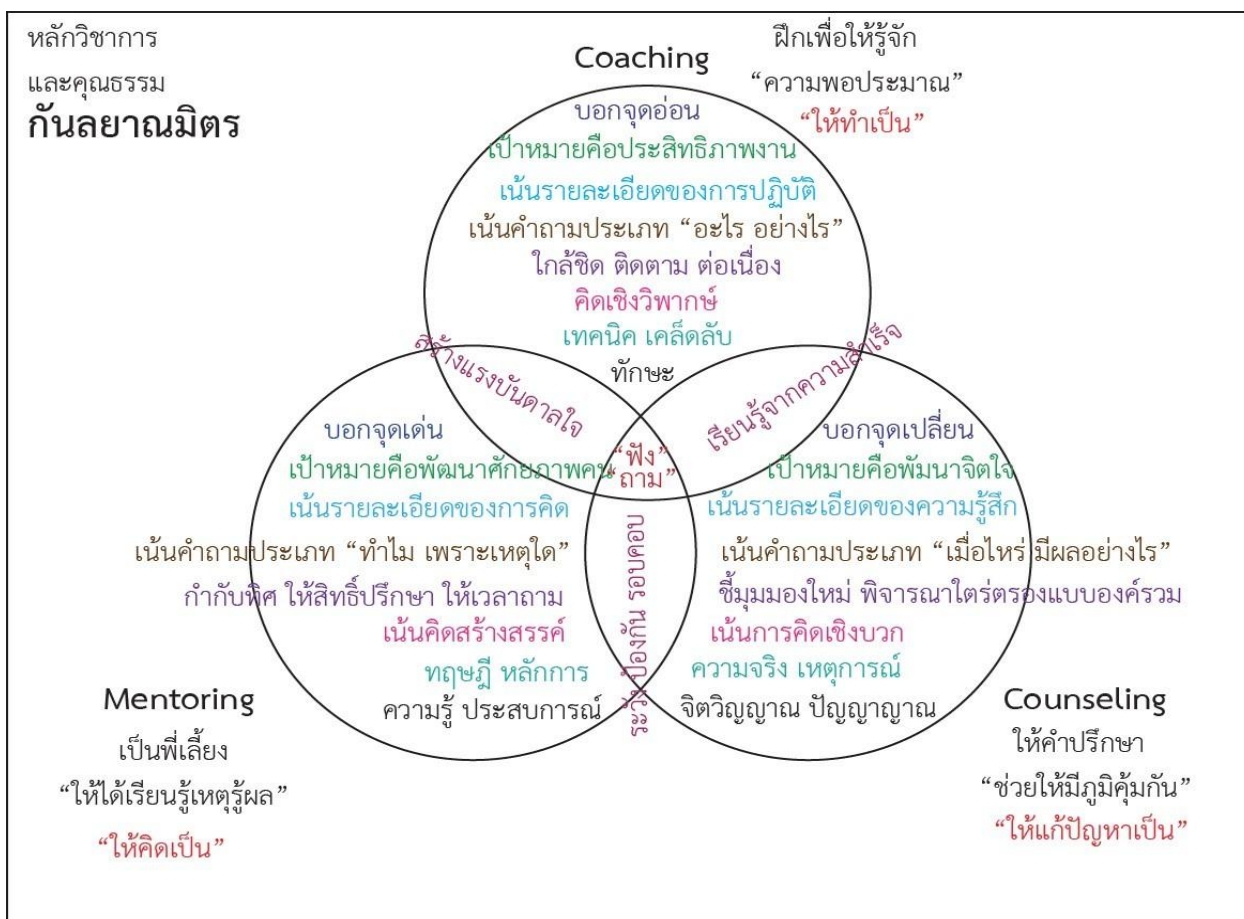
หลักวิชาการ
และคุณธรรม
กันลยาณมิตร

Coaching

ฝึกเพื่อให้รู้จัก
"ความพอประมาณ"
"ให้ทำเป็น"

บอกจุดอ่อน
เป้าหมายคือประสิทธิภาพงาน
เน้นรายละเอียดของการปฏิบัติ
เน้นคำถามประเภท "อะไร อย่างไร"
ใกล้ชิด ติดตาม ต่อเนื่อง
คิดเชิงวิพากษ์
เทคนิค เคล็ดลับ
ทักษะ

สร้างแรงบันดาลใจ

เรียนรู้จากความสำเร็จ

"ฟัง"
"ถาม"

บอกจุดเด่น
เป้าหมายคือพัฒนาศักยภาพคน
เน้นรายละเอียดของการคิด
เน้นคำถามประเภท "ทำไม เพราะเหตุใด"
กำกับทิศ ให้สิทธิ์ปรึกษา ให้เวลาถาม
เน้นคิดสร้างสรรค์
ทฤษฎี หลักการ
ความรู้ ประสบการณ์

รอบคอบ

รู้ทัน ป้องกัน

บอกจุดเปลี่ยน
เป้าหมายคือพัฒนาจิตใจ
เน้นรายละเอียดของความรู้สึก
เน้นคำถามประเภท "เมื่อไหร่ มีผลอย่างไร"
ชี้มุมมองใหม่ พิจารณาใตร่ตรองแบบองค์รวม
เน้นการคิดเชิงบวก
ความจริง เหตุการณ์
จิตวิญญาณ ปัญญาญาณ

Mentoring
เป็นพี่เลี้ยง
"ให้ได้เรียนรู้เหตุรู้ผล"
"ให้คิดเป็น"

Counseling
ให้คำปรึกษา
"ช่วยให้มีภูมิคุ้มกัน"
"ให้แก้ปัญหาเป็น"